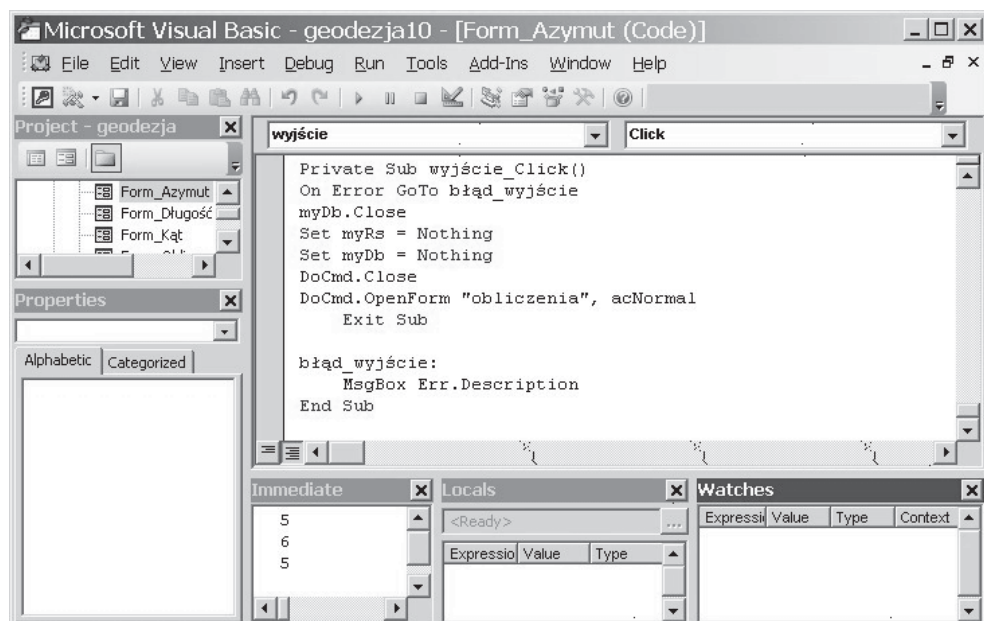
Microsoft Visual Basic - geodezja10 - [Form_Azymut (Code)]

File Edit View Insert Debug Run Tools Add-Ins Window Help

Project - geodezja

Form_Azymut
Form_Długość
Form_Kąt

Properties

Alphabetic | Categorized

wyjście | Click

Private Sub wyjście_Click()
On Error GoTo błąd_wyjście
myDb.Close
Set myRs = Nothing
Set myDb = Nothing
DoCmd.Close
DoCmd.OpenForm "obliczenia", acNormal
    Exit Sub

błąd_wyjście:
    MsgBox Err.Description
End Sub

Immediate
5
6
5

Locals
<Ready>

| Expressio | Value | Type |
|---|---|---|

Watches

| Expressi | Value | Type | Context |
|---|---|---|---|